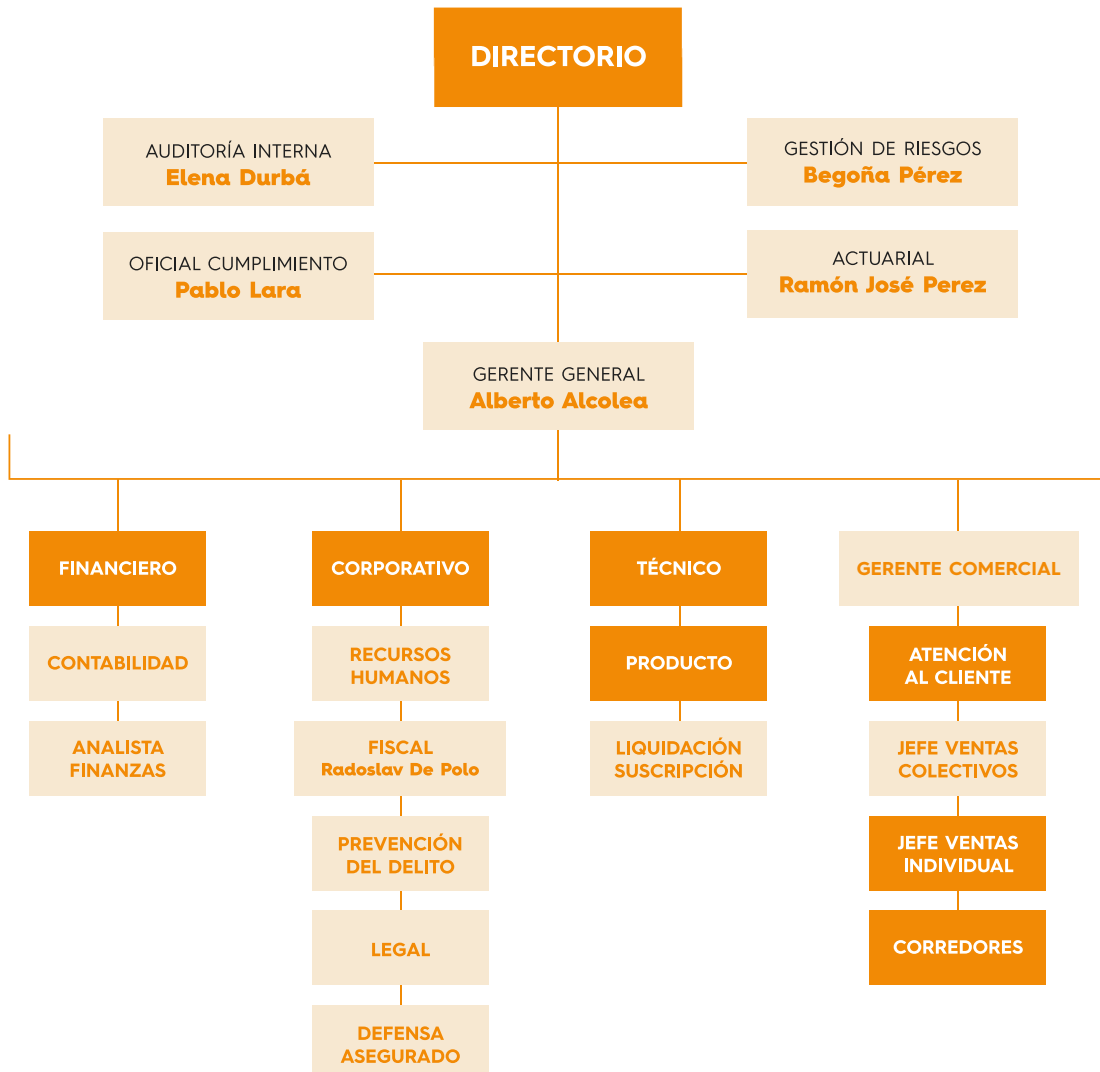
DIRECTORIO

AUDITORÍA INTERNA
Elena Durbá

GESTIÓN DE RIESGOS
Begoña Pérez

OFICIAL CUMPLIMIENTO
Pablo Lara

ACTUARIAL
Ramón José Perez

GERENTE GENERAL
Alberto Alcolea

FINANCIERO

CONTABILIDAD

ANALISTA FINANZAS

CORPORATIVO

RECURSOS HUMANOS

FISCAL
Radoslav De Polo

PREVENCIÓN DEL DELITO

LEGAL

DEFENSA ASEGURADO

TÉCNICO

PRODUCTO

LIQUIDACIÓN SUSCRIPCIÓN

GERENTE COMERCIAL

ATENCIÓN AL CLIENTE

JEFE VENTAS COLECTIVOS

JEFE VENTAS INDIVIDUAL

CORREDORES